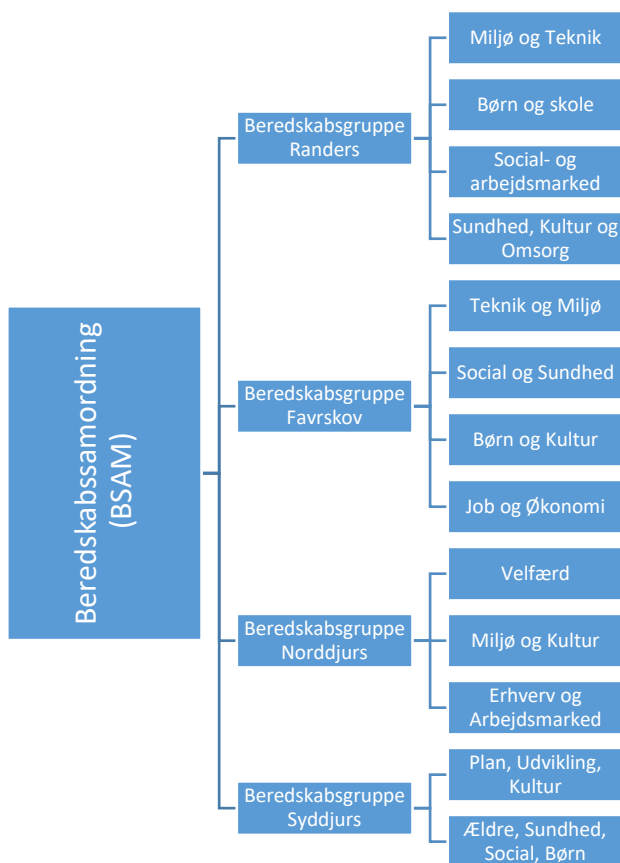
Beredskabssamordning (BSAM)

Beredskabsgruppe Randers

Miljø og Teknik

Børn og skole

Social- og arbejdsmarked

Sundhed, Kultur og Omsorg

Beredskabsgruppe Favrskov

Teknik og Miljø

Social og Sundhed

Børn og Kultur

Job og Økonomi

Beredskabsgruppe Norddjurs

Velfærd

Miljø og Kultur

Erhverv og Arbejdsmarked

Beredskabsgruppe Syddjurs

Plan, Udvikling, Kultur

Ældre, Sundhed, Social, Børn